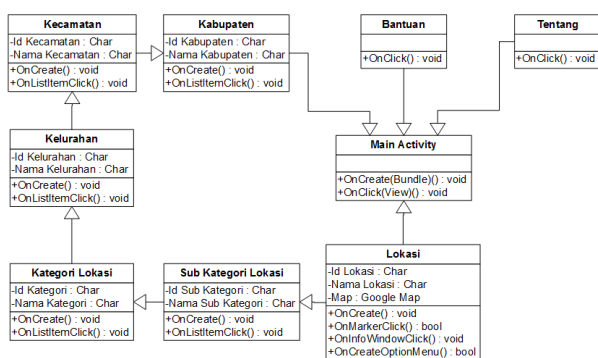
Kecamatan
-Id Kecamatan : Char
-Nama Kecamatan : Char
+OnCreate() : void
+OnListItemClick() : void

Kabupaten
-Id Kabupaten : Char
-Nama Kabupaten : Char
+OnCreate() : void
+OnListItemClick() : void

Bantuan
+OnClick() : void

Tentang
+OnClick() : void

Kelurahan
-Id Kelurahan : Char
-Nama Kelurahan : Char
+OnCreate() : void
+OnListItemClick() : void

Main Activity
+OnCreate(Bundle)() : void
+OnClick(View)() : void

Lokasi
-Id Lokasi : Char
-Nama Lokasi : Char
-Map : Google Map
+OnCreate() : void
+OnMarkerClick() : bool
+OnInfoWindowClick() : void
+OnCreateOptionMenu() : bool

Kategori Lokasi
-Id Kategori : Char
-Nama Kategori : Char
+OnCreate() : void
+OnListItemClick() : void

Sub Kategori Lokasi
-Id Sub Kategori : Char
-Nama Sub Kategori : Char
+OnCreate() : void
+OnListItemClick() : void